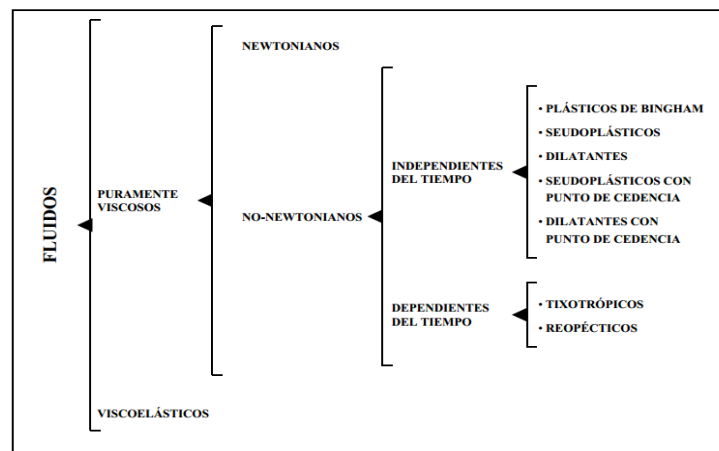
FLUIDOS

PURAMENTE VISCOSOS

NEWTONIANOS

NO-NEWTONIANOS

INDEPENDIENTES DEL TIEMPO

• PLÁSTICOS DE BINGHAM
• SEUDOPLÁSTICOS
• DILATANTES
• SEUDOPLÁSTICOS CON PUNTO DE CEDENCIA
• DILATANTES CON PUNTO DE CEDENCIA

DEPENDIENTES DEL TIEMPO

• TIXOTRÓPICOS
• REOPÉCTICOS

VISCOELÁSTICOS